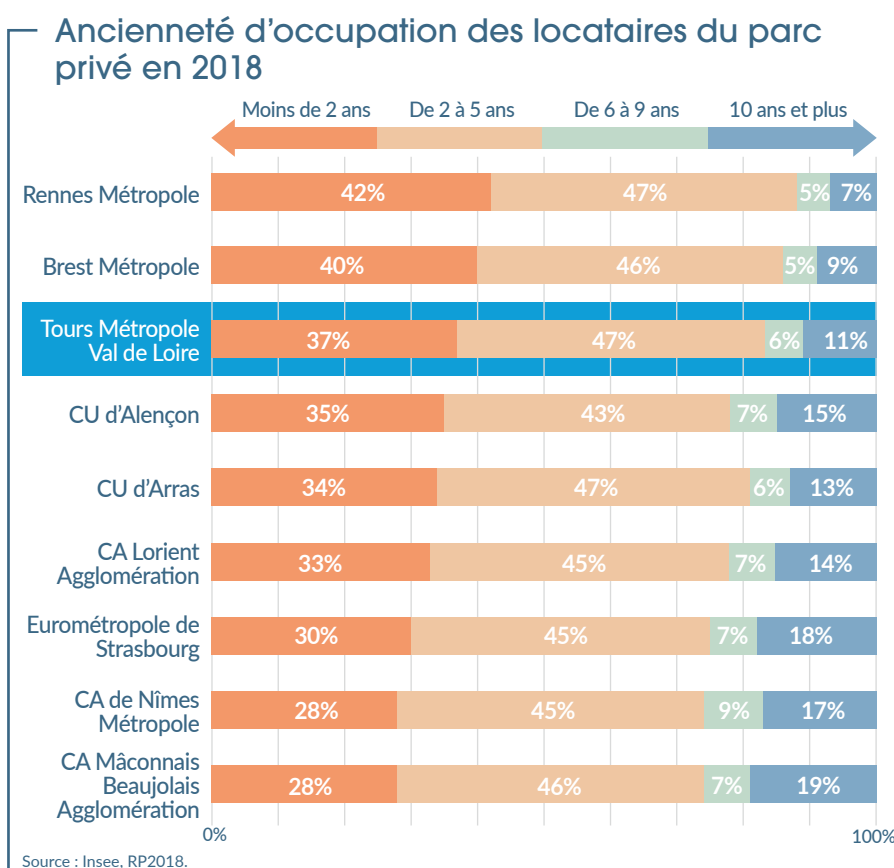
Ancienneté d'occupation des locataires du parc privé en 2018

Moins de 2 ans | De 2 à 5 ans | De 6 à 9 ans | 10 ans et plus

| | Moins de 2 ans | De 2 à 5 ans | De 6 à 9 ans | 10 ans et plus |
|---|---|---|---|---|
| Rennes Métropole | 42% | 47% | 5% | 7% |
| Brest Métropole | 40% | 46% | 5% | 9% |
| Tours Métropole Val de Loire | 37% | 47% | 6% | 11% |
| CU d'Alençon | 35% | 43% | 7% | 15% |
| CU d'Arras | 34% | 47% | 6% | 13% |
| CA Lorient Agglomération | 33% | 45% | 7% | 14% |
| Eurométropole de Strasbourg | 30% | 45% | 7% | 18% |
| CA de Nîmes Métropole | 28% | 45% | 9% | 17% |
| CA Mâconnais Beaujolais Agglomération | 28% | 46% | 7% | 19% |

0% 100%

Source : Insee, RP2018.